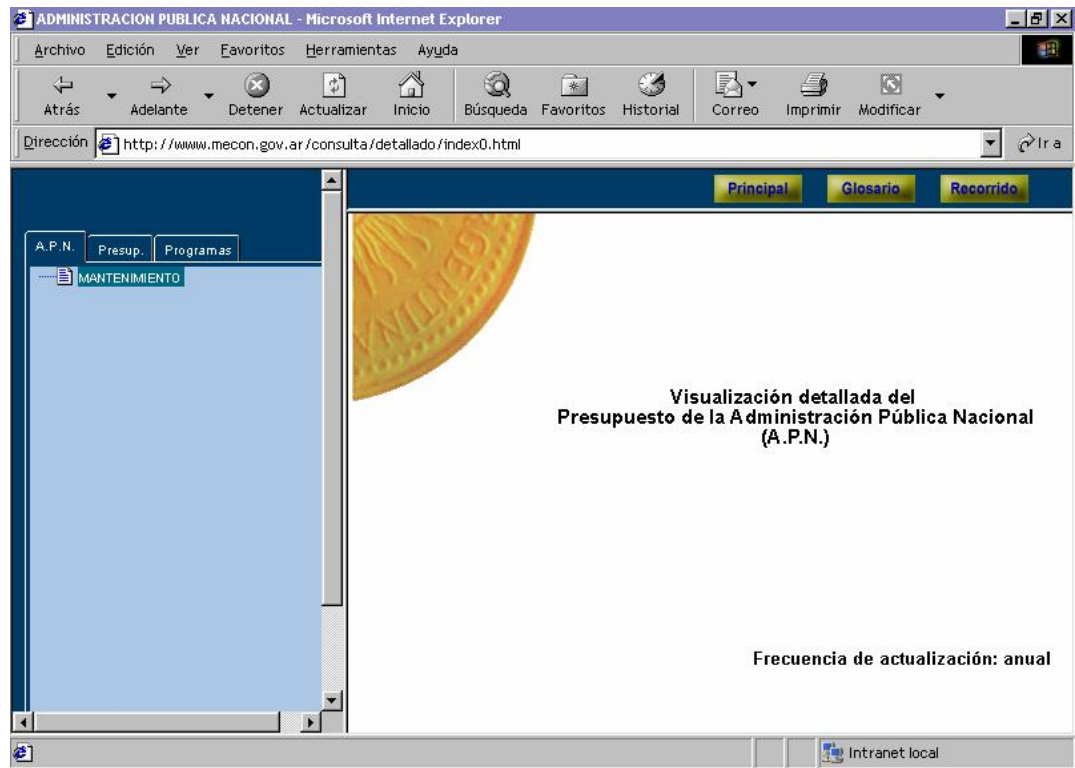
ADMINISTRACION PUBLICA NACIONAL - Microsoft Internet Explorer

Archivo Edición Ver Favoritos Herramientas Ayuda

Atrás Adelante Detener Actualizar Inicio Búsqueda Favoritos Historial Correo Imprimir Modificar

Dirección http://www.mecon.gov.ar/consulta/detallado/index0.html Ir a

Principal Glosario Recorrido

A.P.N. Presup. Programas

MANTENIMIENTO

Visualización detallada del
Presupuesto de la Administración Pública Nacional
(A.P.N.)

Frecuencia de actualización: anual

Intranet local